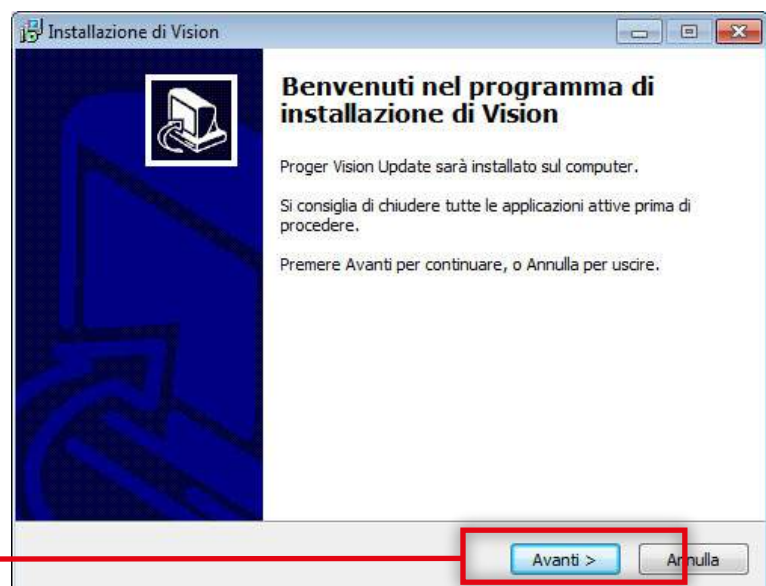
Installazione di Vision

Benvenuti nel programma di installazione di Vision

Proger Vision Update sarà installato sul computer.

Si consiglia di chiudere tutte le applicazioni attive prima di procedere.

Premere Avanti per continuare, o Annulla per uscire.

Avanti >

Annulla